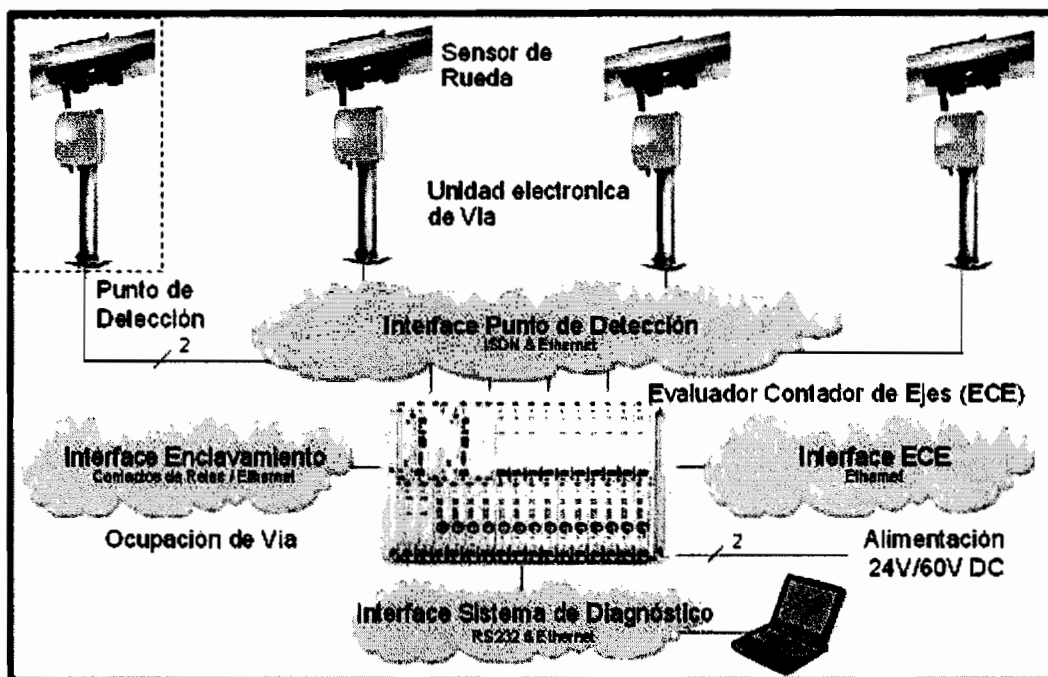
Sensor de Rueda

Unidad electronica de Via

Punto de Detección

2

Interface Punto de Detección
ISDN & Ethernet

Evaluador Contador de Ejes (ECE)

Interface Enclavamiento
Contactos de Reles / Ethernet

Interface ECE
Ethernet

Ocupacion de Via

2

Alimentación 24V/60V DC

Interface Sistema de Diagnóstico
RS232 & Ethernet